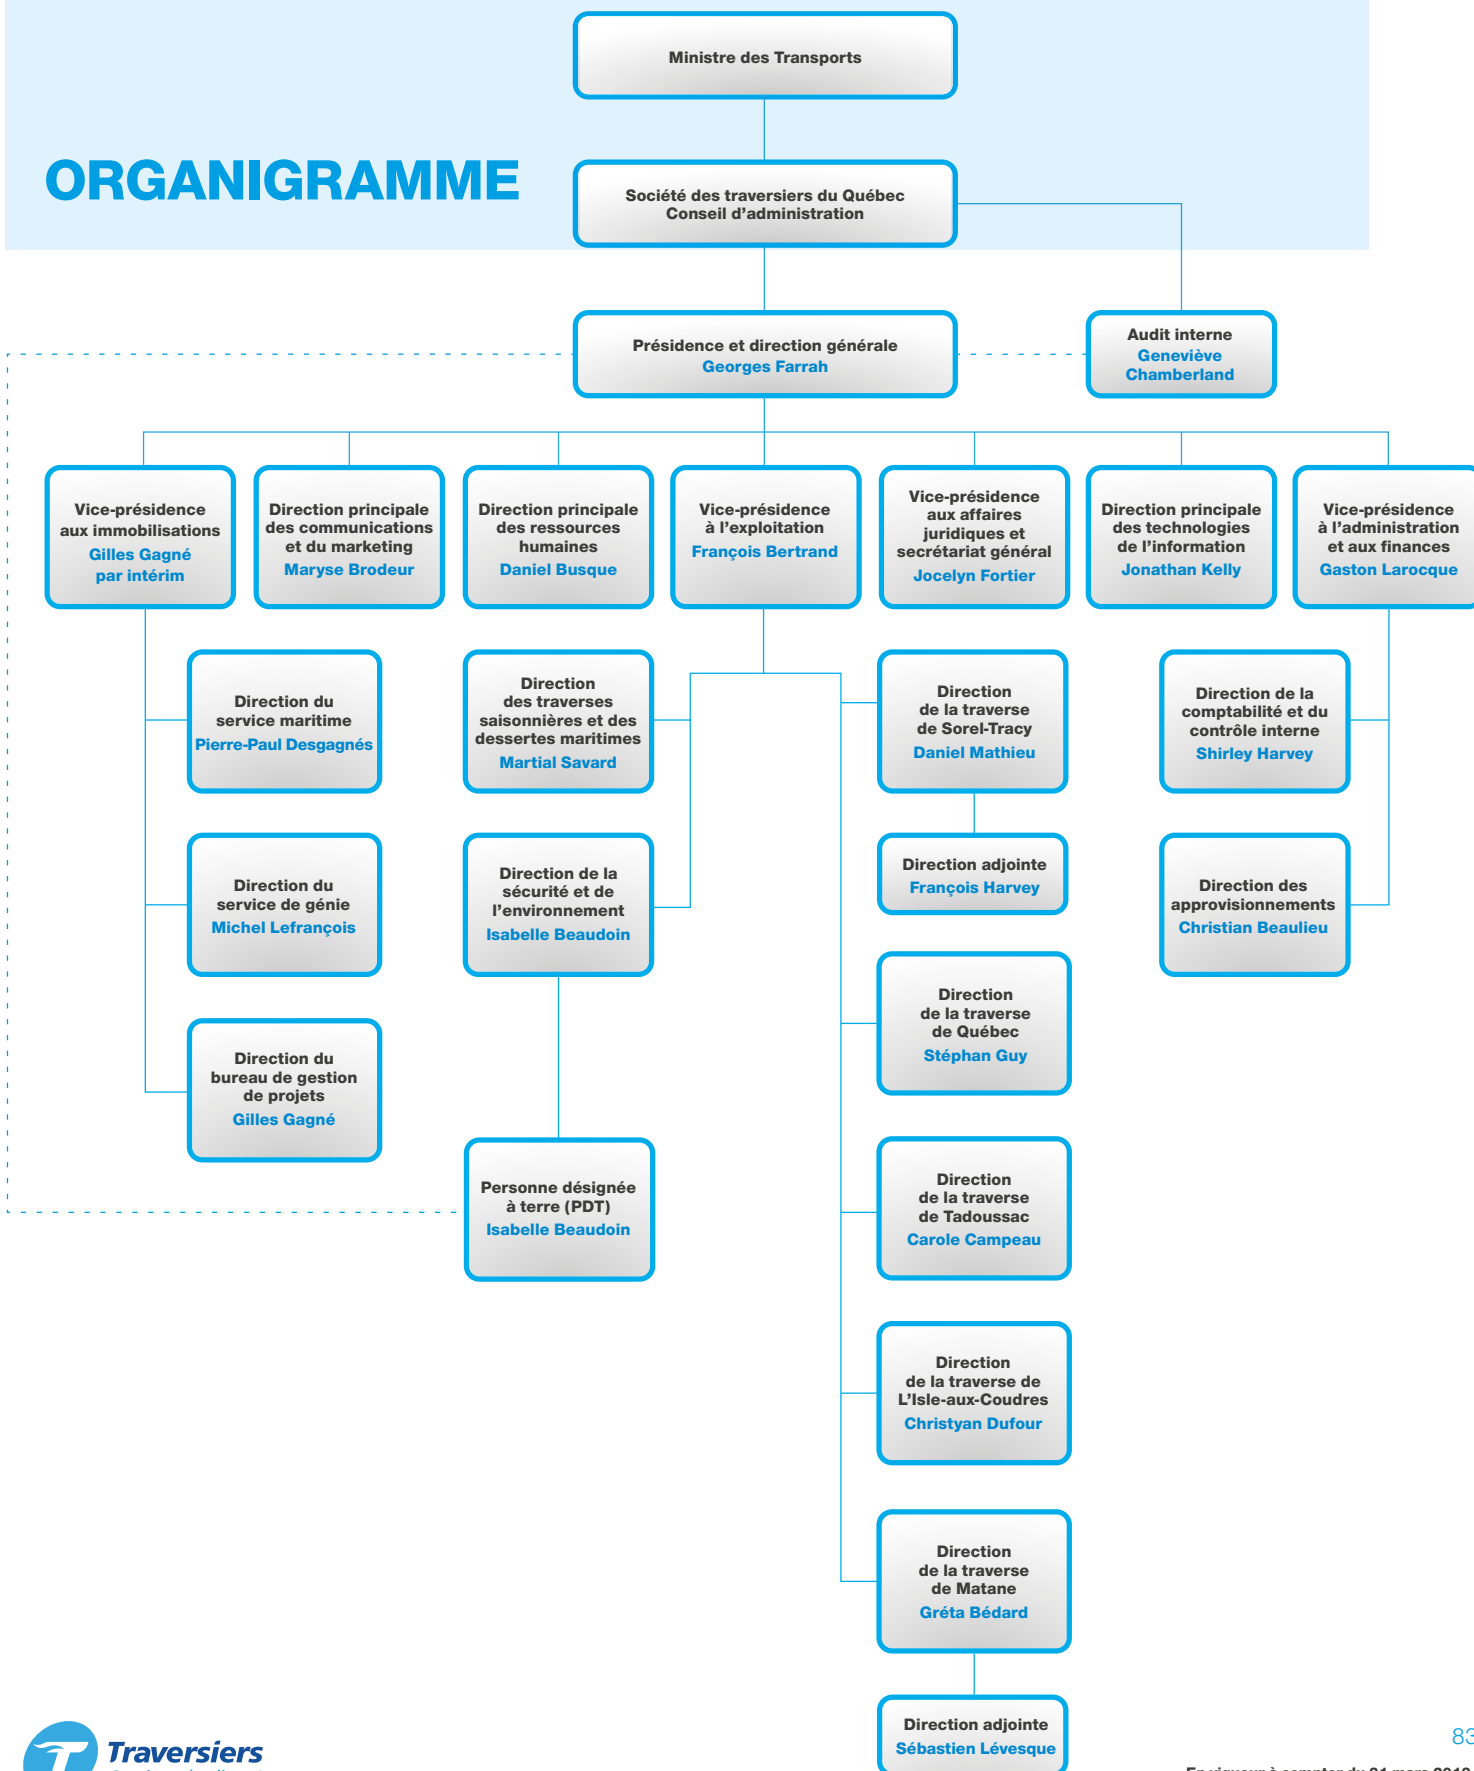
ORGANIGRAMME

Ministre des Transports

Société des traversiers du Québec
Conseil d'administration

Présidence et direction générale
Georges Farrah

Audit interne
Geneviève Chamberland

Vice-présidence aux immobilisations
Gilles Gagné par intérim

Direction principale des communications et du marketing
Maryse Brodeur

Direction principale des ressources humaines
Daniel Busque

Vice-présidence à l'exploitation
François Bertrand

Vice-présidence aux affaires juridiques et secrétariat général
Jocelyn Fortier

Direction principale des technologies de l'information
Jonathan Kelly

Vice-présidence à l'administration et aux finances
Gaston Larocque

Direction du service maritime
Pierre-Paul Desgagnés

Direction du service de génie
Michel Lefrançois

Direction du bureau de gestion de projets
Gilles Gagné

Direction des traverses saisonnières et des dessertes maritimes
Martial Savard

Direction de la sécurité et de l'environnement
Isabelle Beaudoin

Personne désignée à terre (PDT)
Isabelle Beaudoin

Direction de la traverse de Sorel-Tracy
Daniel Mathieu

Direction adjointe
François Harvey

Direction de la traverse de Québec
Stéphan Guy

Direction de la traverse de Tadoussac
Carole Campeau

Direction de la traverse de L'Isle-aux-Coudres
Christyan Dufour

Direction de la traverse de Matane
Gréta Bédard

Direction adjointe
Sébastien Lévesque

Direction de la comptabilité et du contrôle interne
Shirley Harvey

Direction des approvisionnements
Christian Beaulieu

Traversiers

83

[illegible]